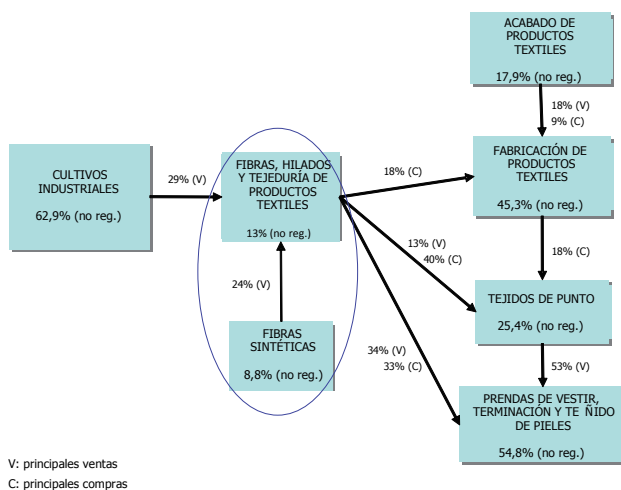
ACABADO DE PRODUCTOS TEXTILES

17,9% (no reg.)

18% (V)
9% (C)

CULTIVOS INDUSTRIALES

62,9% (no reg.)

29% (V)

FIBRAS, HILADOS Y TEJEDURÍA DE PRODUCTOS TEXTILES

13% (no reg.)

18% (C)

FABRICACIÓN DE PRODUCTOS TEXTILES

45,3% (no reg.)

13% (V)
40% (C)

18% (C)

24% (V)

TEJIDOS DE PUNTO

25,4% (no reg.)

FIBRAS SINTÉTICAS

8,8% (no reg.)

34% (V)
33% (C)

53% (V)

PRENDAS DE VESTIR, TERMINACIÓN Y TE ÑIDO DE PIELES

54,8% (no reg.)

V: principales ventas
C: principales compras